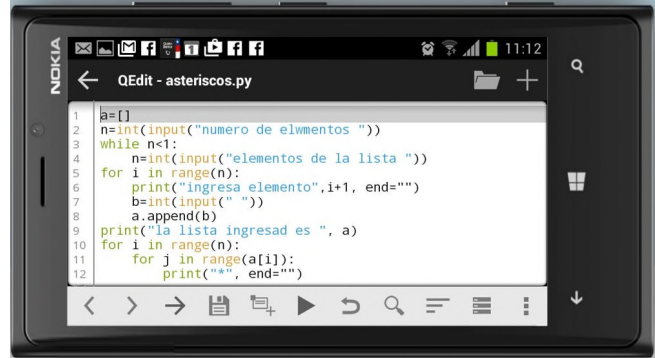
NOKIA

11:12

QEdit - asteriscos.py

1 a=[]
2 n=int(input("numero de elwmentos "))
3 while n<1:
4     n=int(input("elementos de la lista "))
5 for i in range(n):
6     print("ingresa elemento",i+1, end="")
7     b=int(input(" "))
8     a.append(b)
9 print("la lista ingresad es ", a)
10 for i in range(n):
11     for j in range(a[i]):
12         print("*", end="")